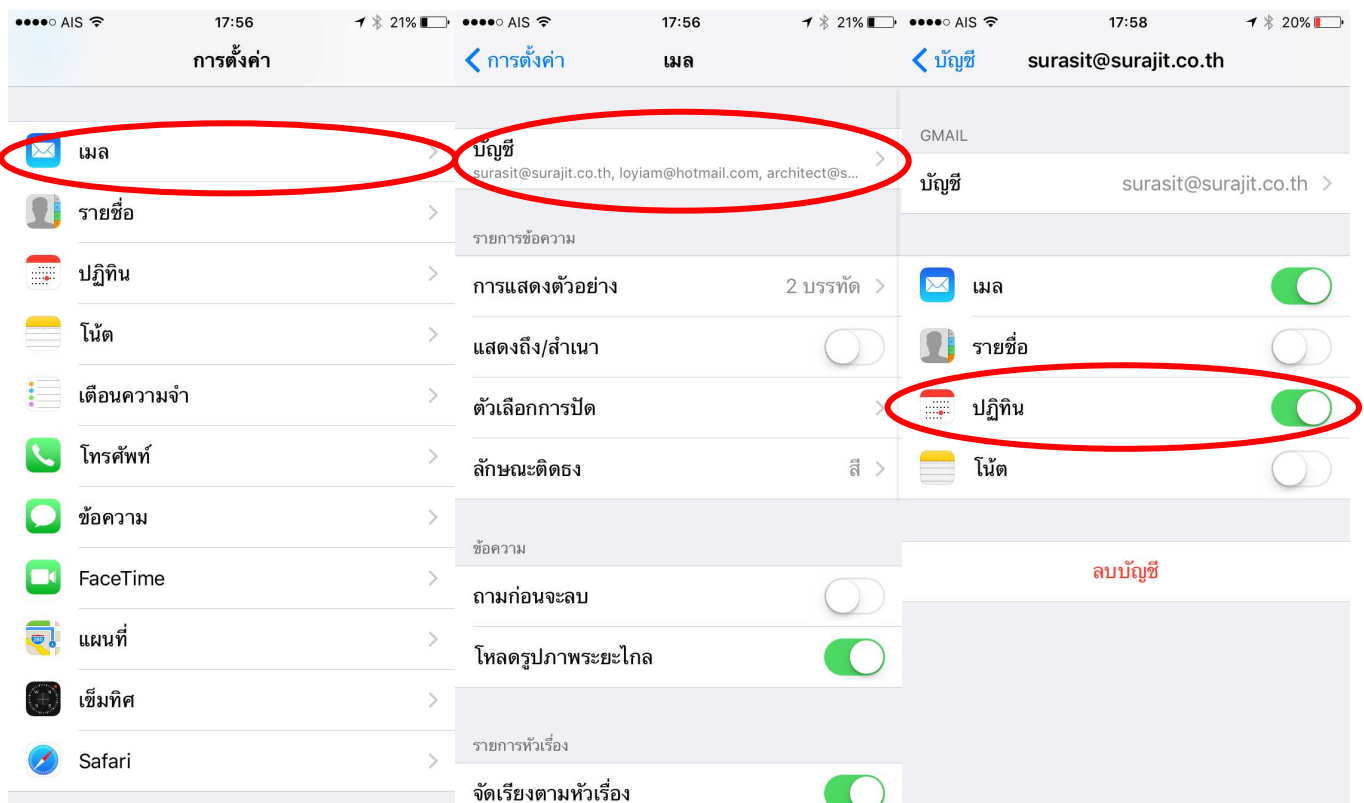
●●●●○ AIS 17:56 21%

การตั้งค่า

เมล

รายชื่อ

ปฏิทิน

โน้ต

เตือนความจำ

โทรศัพท์

ข้อความ

FaceTime

แผนที่

เข็มทิศ

Safari

●●●●○ AIS 17:56 21%

การตั้งค่า

เมล

บัญชี

surasit@surajit.co.th, loyiam@hotmail.com, architect@s...

รายการข้อความ

การแสดงตัวอย่าง 2 บรรทัด

แสดงถึง/สำเนา

ตัวเลือกการปัด

ลักษณะติดธง สี

ข้อความ

ถามก่อนจะลบ

โหลดรูปภาพระยะไกล

รายการหัวเรื่อง

จัดเรียงตามหัวเรื่อง

●●●●○ AIS 17:58 20%

บัญชี

surasit@surajit.co.th

GMAIL

บัญชี surasit@surajit.co.th

เมล

รายชื่อ

ปฏิทิน

โน้ต

ลบบัญชี